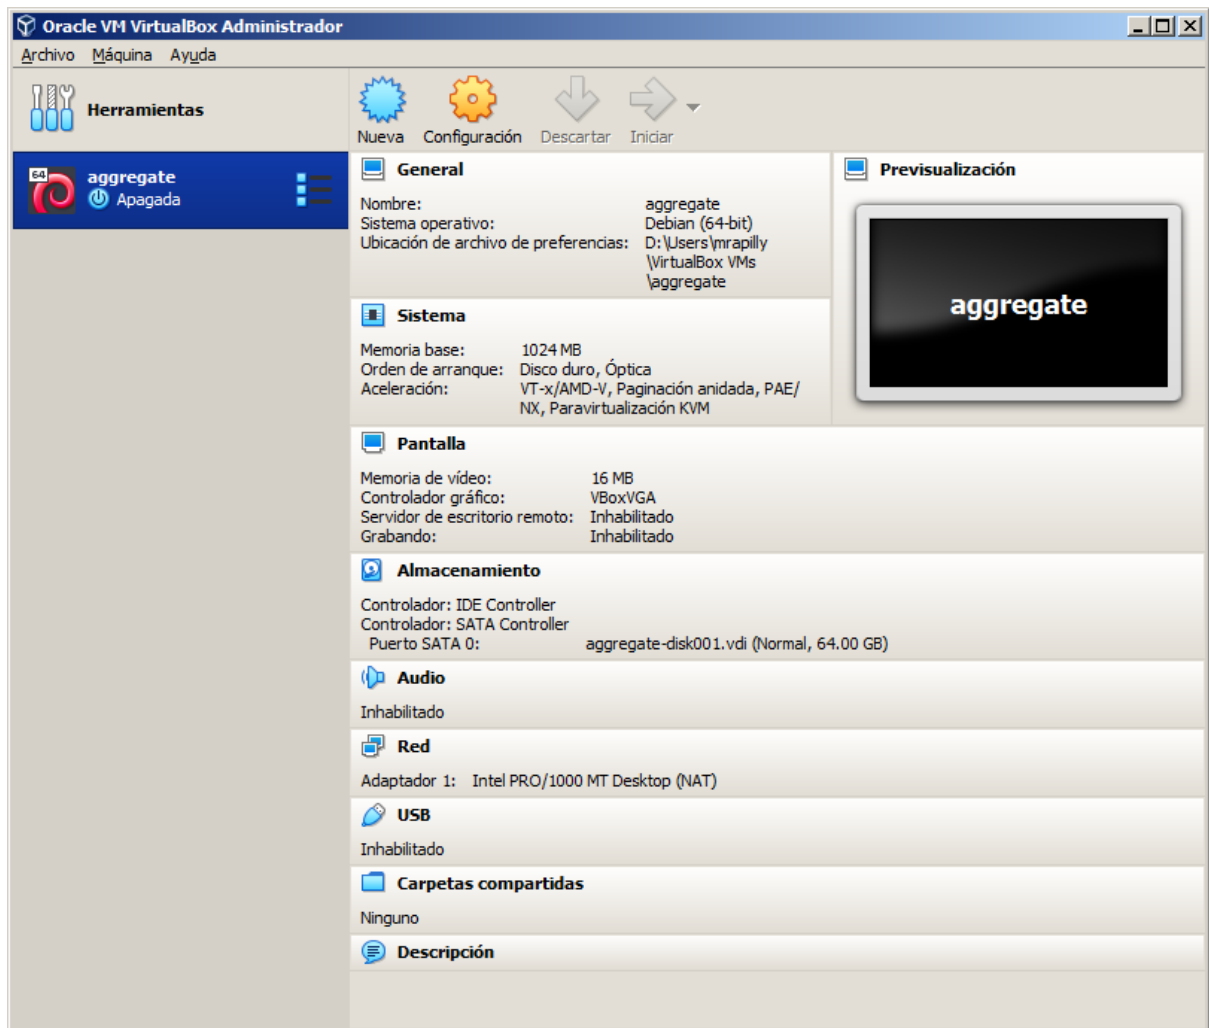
Oracle VM VirtualBox Administrador

Archivo Máquina Ayuda

Herramientas

Nueva Configuración Descartar Iniciar

64 aggregate
Apagada

General

| | |
|---|---|
| Nombre: | aggregate |
| Sistema operativo: | Debian (64-bit) |
| Ubicación de archivo de preferencias: | D:\Users\mrapilly\VirtualBox VMs\aggregate |

Previsualización

aggregate

Sistema

| | |
|---|---|
| Memoria base: | 1024 MB |
| Orden de arranque: | Disco duro, Óptica |
| Aceleración: | VT-x/AMD-V, Paginación anidada, PAE/NX, Paravirtualización KVM |

Pantalla

| | |
|---|---|
| Memoria de vídeo: | 16 MB |
| Controlador gráfico: | VBoxVGA |
| Servidor de escritorio remoto: | Inhabilitado |
| Grabando: | Inhabilitado |

Almacenamiento

Controlador: IDE Controller
Controlador: SATA Controller
Puerto SATA 0: aggregate-disk001.vdi (Normal, 64.00 GB)

Audio

Inhabilitado

Red

Adaptador 1: Intel PRO/1000 MT Desktop (NAT)

USB

Inhabilitado

Carpetas compartidas

Ninguno

Descripción